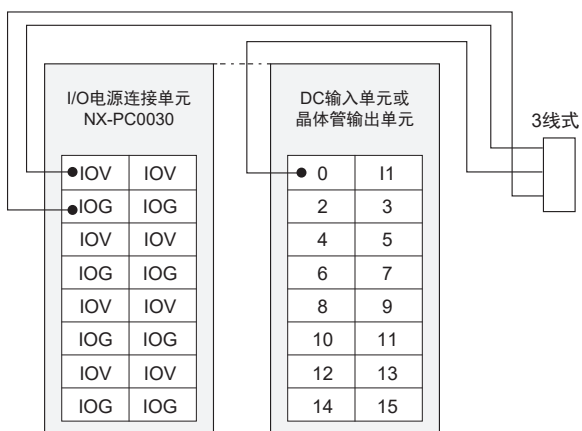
I/O电源连接单元
NX-PC0030

| IOV | IOV |
|---|---|
| IOG | IOG |
| IOV | IOV |
| IOG | IOG |
| IOV | IOV |
| IOG | IOG |
| IOV | IOV |
| IOG | IOG |

DC输入单元或
晶体管输出单元

| 0 | I1 |
|---|---|
| 2 | 3 |
| 4 | 5 |
| 6 | 7 |
| 8 | 9 |
| 10 | 11 |
| 12 | 13 |
| 14 | 15 |

3线式